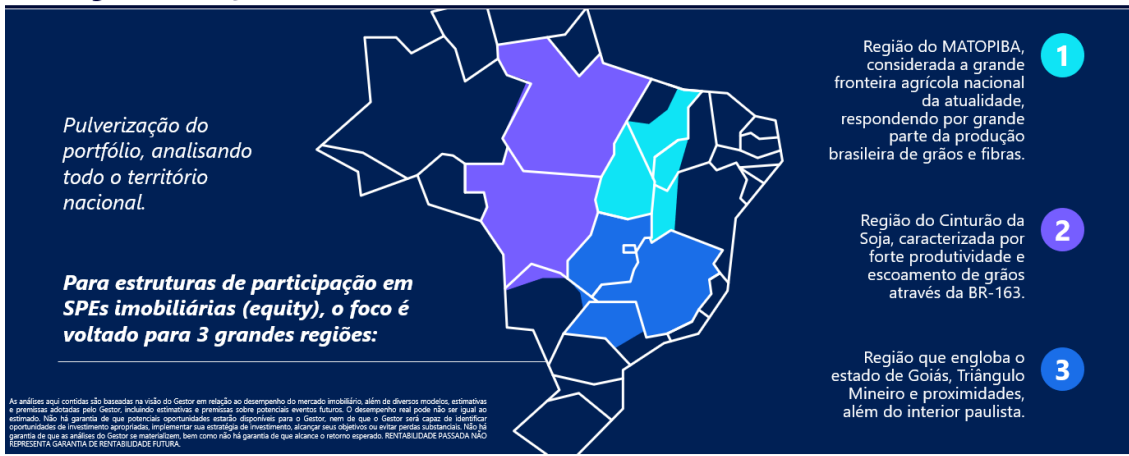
Pulverização do portfólio, analisando todo o território nacional.

Para estruturas de participação em SPEs imobiliárias (equity), o foco é voltado para 3 grandes regiões:

1 Região do MATOPIBA, considerada a grande fronteira agrícola nacional da atualidade, respondendo por grande parte da produção brasileira de grãos e fibras.

2 Região do Cinturão da Soja, caracterizada por forte produtividade e escoamento de grãos através da BR-163.

3 Região que engloba o estado de Goiás, Triângulo Mineiro e proximidades, além do interior paulista.

As análises aqui contidas são baseadas na visão do Gestor em relação ao desempenho do mercado imobiliário, além de diversos modelos, estimativas e premissas adotadas pelo Gestor, incluindo estimativas e premissas sobre potenciais eventos futuros. O desempenho real pode não ser igual ao estimado. Não há garantia de que potenciais oportunidades estarão disponíveis para o Gestor, nem de que o Gestor será capaz de identificar oportunidades de investimento apropriadas, implementar sua estratégia de investimento, alcançar seus objetivos ou evitar perdas substanciais. Não há garantia de que as análises do Gestor se materializem, bem como não há garantia de que alcance o retorno esperado. RENTABILIDADE PASSADA NÃO REPRESENTA GARANTIA DE RENTABILIDADE FUTURA.